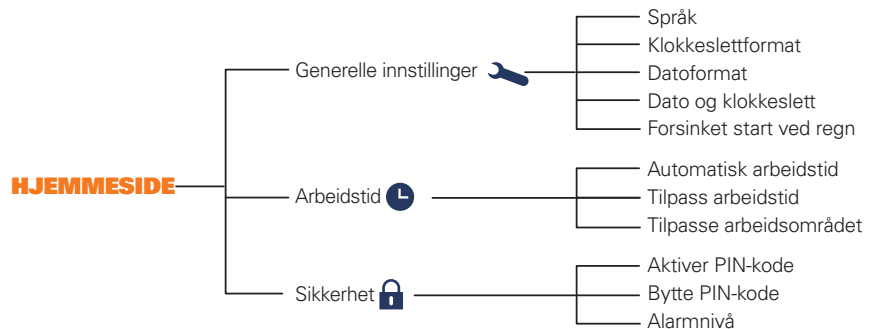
HJEMMESIDE

Generelle innstillinger

Språk
Klokkeslettformat
Datoformat
Dato og klokkeslett
Forsinket start ved regn

Arbeidstid

Automatisk arbeidstid
Tilpass arbeidstid
Tilpasse arbeidsområdet

Sikkerhet

Aktiver PIN-kode
Bytte PIN-kode
Alarmnivå